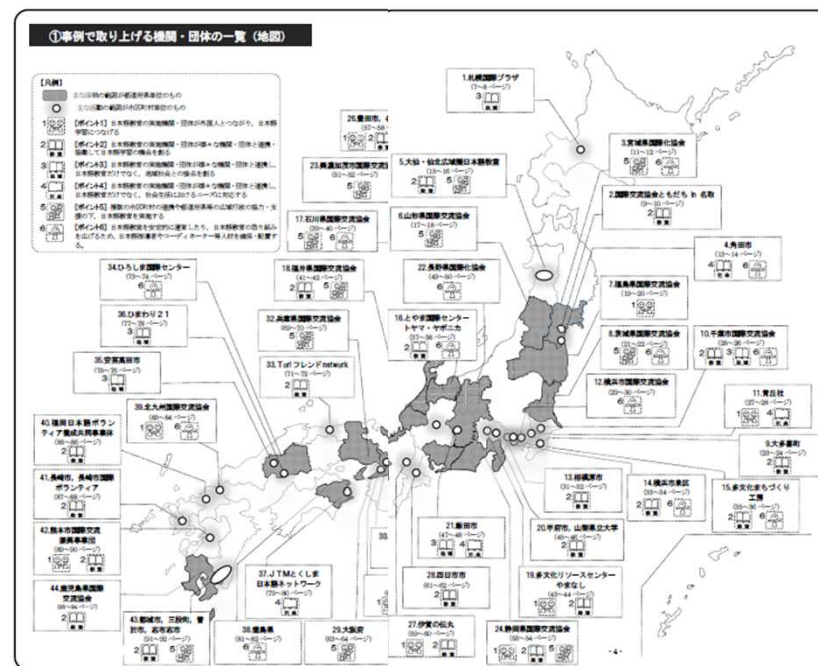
①事例で取り上げる機関・団体の一覧（地図）

【凡例】
主な活動の範囲が都道府県単位のもの
主な活動の範囲が市区町村単位のもの
1 【ポイント1】日本語教育の実施機関・団体が外国人とつながり、日本語学習につなげる
2 【ポイント2】日本語教育の実施機関・団体が様々な機関・団体と連携・協働して日本語学習の機会を創る
3 【ポイント3】日本語教育の実施機関・団体が様々な機関・団体と連携し、日本語教育だけでなく、地域社会との接点を創る
4 【ポイント4】日本語教育の実施機関・団体が様々な機関・団体と連携し、日本語教育だけでなく、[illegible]
5 【ポイント5】複数の市区町村の連携や都道府県等の広域行政の協力・支援の下、日本語教育を実施する
6 【ポイント6】日本語教育を安定的に運営したり、日本語教育の取り組みを広げるため、日本語教育者やコーディネーター等人材を確保・配置する

1.札幌国際プラザ
（7～8 ページ）
3

26.豊田市
（37～38 ページ）

23.美濃加茂市国際交流協会
（51～52 ページ）

5.大仙・仙北広域圏日本語教室
（15～16 ページ）

3.宮城県国際化協会
（11～12 ページ）
5 6

2.国際交流協会ともだち in 名取
（9～10 ページ）
2

17.石川県国際交流協会
（39～40 ページ）
5 6

6.山形県国際交流協会
（17～18 ページ）
5

4.角田市
（13～14 ページ）
4 6

34.ひろしま国際センター
（73～74 ページ）
6

18.福井県国際交流協会
（41～42 ページ）
2 5

22.長野県国際化協会
（49～50 ページ）
5

7.福島県国際交流協会
（19～20 ページ）
1

36.ひまわり２１
（77～78 ページ）
3

32.兵庫県国際交流協会
（69～70 ページ）
5

16.とやま国際センター トヤマ・ヤポニカ
（37～38 ページ）
1 5

8.茨城県国際交流協会
（21～22 ページ）
5 6

10.千葉市国際交流協会
（25～26 ページ）
2 3 6

35.安芸高田市
（75～76 ページ）
2

33.Tori フレンドnetwork
（71～72 ページ）
2

12.横浜市国際交流協会
（29～30 ページ）
2

11.青丘社
（27～28 ページ）
3

39.北九州国際交流協会
（83～84 ページ）
1 6

9.大多喜町
（23～24 ページ）
2

40.福岡日本語ボランティア養成会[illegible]
（85～86 ページ）
2

13.相模原市
（31～32 ページ）
2

14.横浜市泉区
（33～34 ページ）
2 6

15.多文化まちづくり工房
（35～36 ページ）
3

41.長崎市、長崎市国際ボランティア
（87～88 ページ）
2

42.熊本市国際交流振興事業団
（89～90 ページ）
2

21.飯田市
（47～48 ページ）
2

20.半田市、山梨県立大学
（45～46 ページ）
2

38.

37.ＪＴＭとくしま日本語ネットワーク
（79～80 ページ）
4

28.四日市市
（61～62 ページ）
2

19.多文化リソースセンターやまなし
（43～44 ページ）
2

44.鹿児島県国際交流協会
（93～94 ページ）
2

43.都城市、三股町、曽於市、志布志市
（91～92 ページ）
2 5

38.徳島県
（81～82 ページ）

29.大阪府
（63～64 ページ）
5

27.伊賀の伝丸
（59～60 ページ）
1 2

24.静岡県国際交流協会
（53～54 ページ）
1 2 5

- 4 -